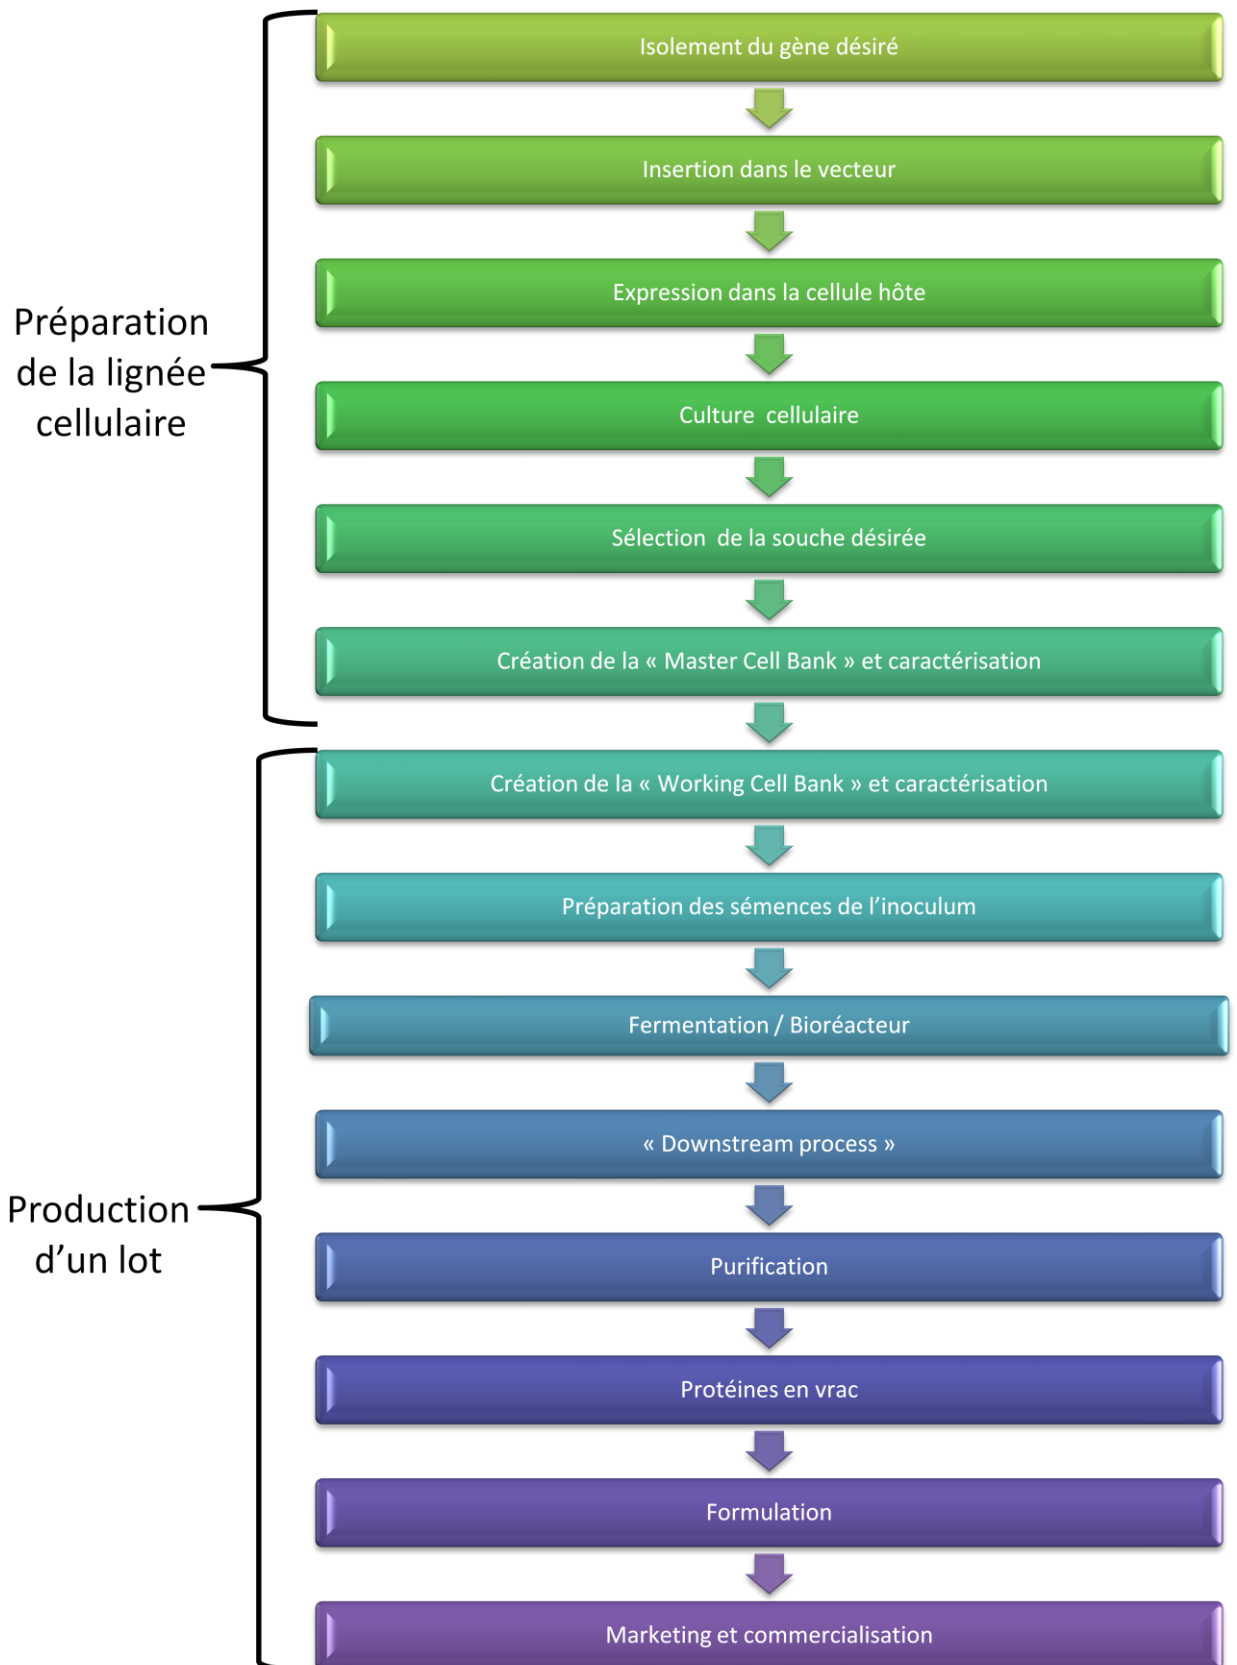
Préparation de la lignée cellulaire

Isolement du gène désiré

Insertion dans le vecteur

Expression dans la cellule hôte

Culture cellulaire

Sélection de la souche désirée

Création de la « Master Cell Bank » et caractérisation

Production d'un lot

Création de la « Working Cell Bank » et caractérisation

Préparation des sémences de l'inoculum

Fermentation / Bioréacteur

« Downstream process »

Purification

Protéines en vrac

Formulation

Marketing et commercialisation